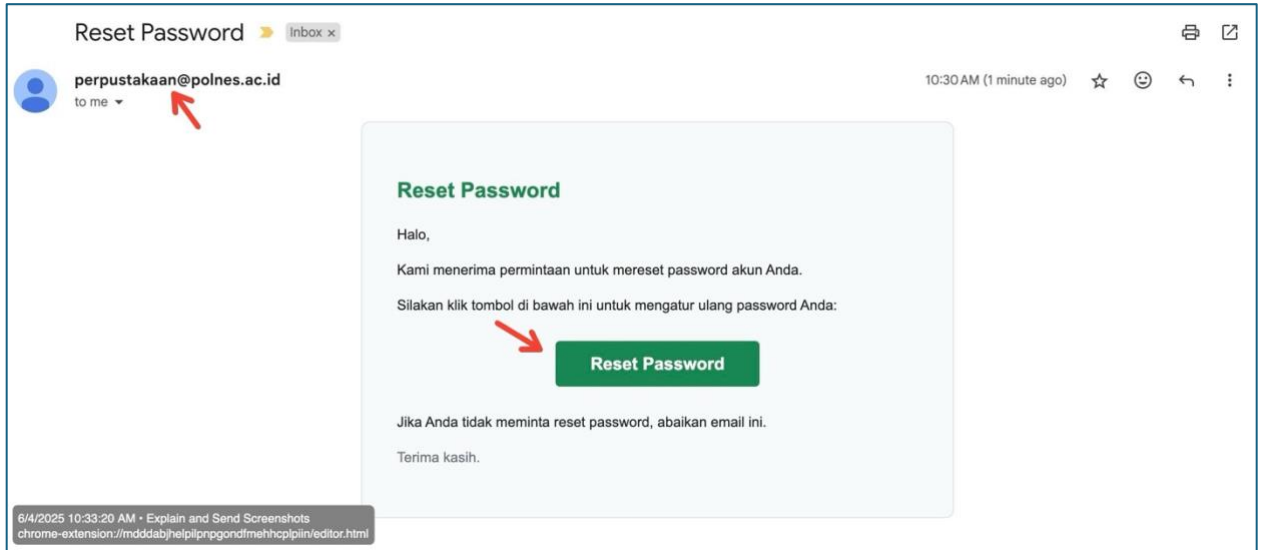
Reset Password Inbox ×

perpustakaan@polnes.ac.id
to me

10:30 AM (1 minute ago)

Reset Password

Halo,

Kami menerima permintaan untuk mereset password akun Anda.

Silakan klik tombol di bawah ini untuk mengatur ulang password Anda:

Reset Password

Jika Anda tidak meminta reset password, abaikan email ini.

Terima kasih.

6/4/2025 10:33:20 AM • Explain and Send Screenshots
chrome-extension://mdddabjhelpilpnpgondfmehhcplpiin/editor.html